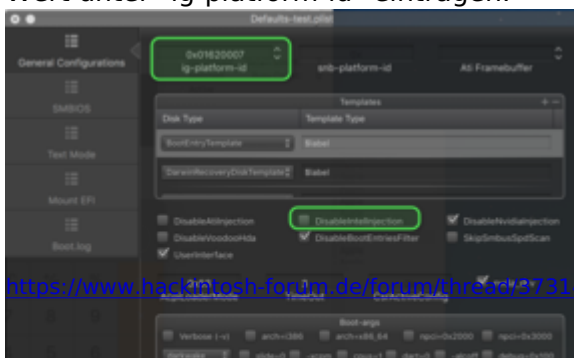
Wert unter "ig-platform-id" eintragen.

Defaults-test.plist

General Configurations

SMBIOS

Text Mode

Mount EFI

Boot.log

0x01620007
ig-platform-id

snb-platform-id

Ati Framebuffer

Templates

| Disk Type | Template Type |
|---|---|
| BootEntryTemplate | Babel |
| DarwinRecoveryDiskTemplate | Babel |

DisableAtiInjection
DisableIntelInjection
DisableNvidiaInjection
DisableVoodooHda
DisableBootEntriesFilter
SkipSmbusSpdScan
UserInterface

https://www.hackintosh-forum.de/forum/thread/3731

Boot-args

Verbose (-v)
arch=i386
arch=x86_64
npci=0x2000
npci=0x3000